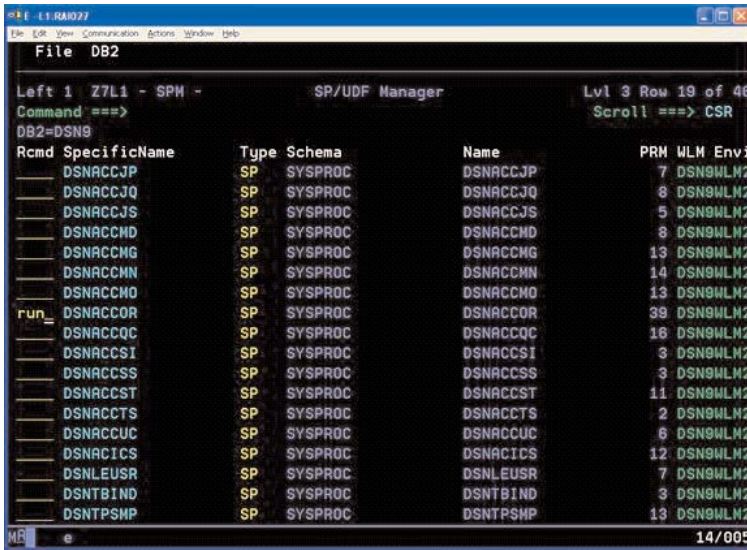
E - L1.RAI027
File Edit View Communication Actions Window Help
File DB2

Left 1 Z7L1 - SPM - SP/UDF Manager Lvl 3 Row 19 of 4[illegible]
Command ===> Scroll ===> CSR
DB2=DSN9

| Rcmd | SpecificName | Type | Schema | Name | PRM | WLM Envi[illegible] |
|---|---|---|---|---|---|---|
| ____ | DSNACCJP | SP | SYSPROC | DSNACCJP | 7 | DSN9WLM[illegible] |
| ____ | DSNACCJQ | SP | SYSPROC | DSNACCJQ | 8 | DSN9WLM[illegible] |
| ____ | DSNACCJS | SP | SYSPROC | DSNACCJS | 5 | DSN9WLM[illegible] |
| ____ | DSNACCMD | SP | SYSPROC | DSNACCMD | 8 | DSN9WLM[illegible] |
| ____ | DSNACCMG | SP | SYSPROC | DSNACCMG | 13 | DSN9WLM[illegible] |
| ____ | DSNACCMN | SP | SYSPROC | DSNACCMN | 14 | DSN9WLM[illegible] |
| ____ | DSNACCMO | SP | SYSPROC | DSNACCMO | 13 | DSN9WLM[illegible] |
| run_ | DSNACCOR | SP | SYSPROC | DSNACCOR | 39 | DSN9WLM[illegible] |
| ____ | DSNACCQC | SP | SYSPROC | DSNACCQC | 16 | DSN9WLM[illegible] |
| ____ | DSNACCSI | SP | SYSPROC | DSNACCSI | 3 | DSN9WLM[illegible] |
| ____ | DSNACCSS | SP | SYSPROC | DSNACCSS | 3 | DSN9WLM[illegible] |
| ____ | DSNACCST | SP | SYSPROC | DSNACCST | 11 | DSN9WLM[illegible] |
| ____ | DSNACCTS | SP | SYSPROC | DSNACCTS | 2 | DSN9WLM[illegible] |
| ____ | DSNACCUC | SP | SYSPROC | DSNACCUC | 6 | DSN9WLM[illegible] |
| ____ | DSNACICS | SP | SYSPROC | DSNACICS | 12 | DSN9WLM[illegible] |
| ____ | DSNLEUSR | SP | SYSPROC | DSNLEUSR | 7 | DSN9WLM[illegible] |
| ____ | DSNTBIND | SP | SYSPROC | DSNTBIND | 3 | DSN9WLM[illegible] |
| ____ | DSNTPSMP | SP | SYSPROC | DSNTPSMP | 13 | DSN9WLM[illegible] |

MA e 14/00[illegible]